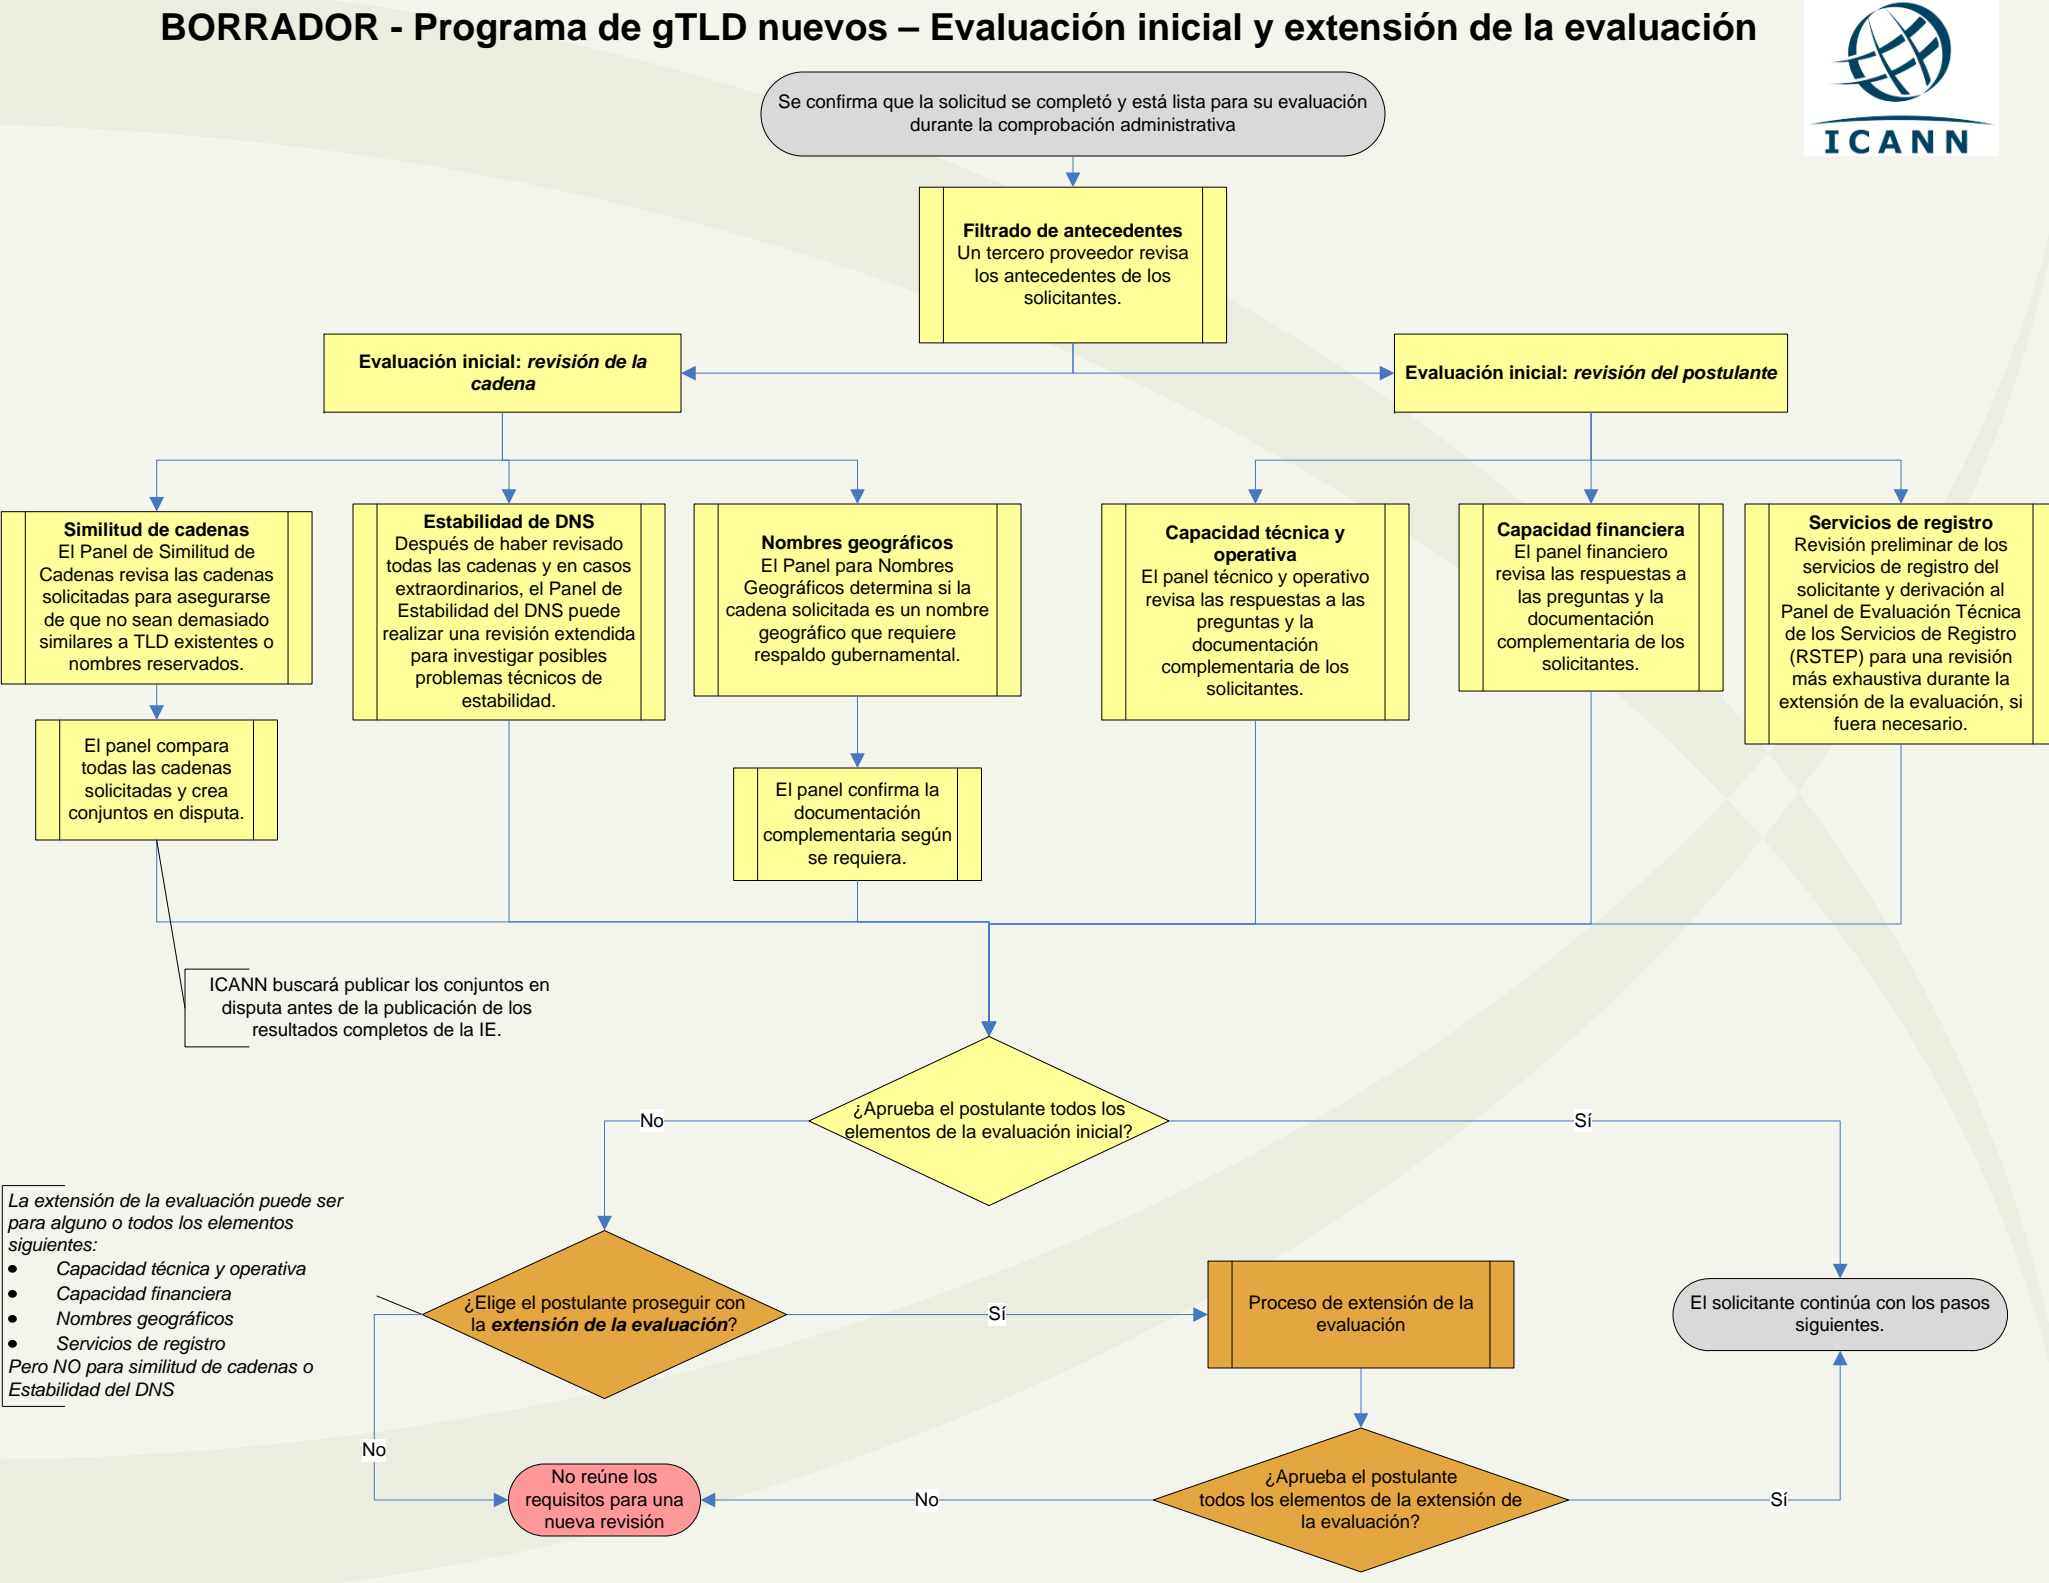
BORRADOR - Programa de gTLD nuevos – Evaluación inicial y extensión de la evaluación

ICANN

Se confirma que la solicitud se completó y está lista para su evaluación durante la comprobación administrativa

**Filtrado de antecedentes**
Un tercero proveedor revisa los antecedentes de los solicitantes.

**Evaluación inicial: *revisión de la cadena***

**Evaluación inicial: *revisión del postulante***

**Similitud de cadenas**
El Panel de Similitud de Cadenas revisa las cadenas solicitadas para asegurarse de que no sean demasiado similares a TLD existentes o nombres reservados.

El panel compara todas las cadenas solicitadas y crea conjuntos en disputa.

**Estabilidad de DNS**
Después de haber revisado todas las cadenas y en casos extraordinarios, el Panel de Estabilidad del DNS puede realizar una revisión extendida para investigar posibles problemas técnicos de estabilidad.

**Nombres geográficos**
El Panel para Nombres Geográficos determina si la cadena solicitada es un nombre geográfico que requiere respaldo gubernamental.

El panel confirma la documentación complementaria según se requiera.

**Capacidad técnica y operativa**
El panel técnico y operativo revisa las respuestas a las preguntas y la documentación complementaria de los solicitantes.

**Capacidad financiera**
El panel financiero revisa las respuestas a las preguntas y la documentación complementaria de los solicitantes.

**Servicios de registro**
Revisión preliminar de los servicios de registro del solicitante y derivación al Panel de Evaluación Técnica de los Servicios de Registro (RSTEP) para una revisión más exhaustiva durante la extensión de la evaluación, si fuera necesario.

ICANN buscará publicar los conjuntos en disputa antes de la publicación de los resultados completos de la IE.

¿Aprueba el postulante todos los elementos de la evaluación inicial?

No

Sí

*La extensión de la evaluación puede ser para alguno o todos los elementos siguientes:*
- *Capacidad técnica y operativa*
- *Capacidad financiera*
- *Nombres geográficos*
- *Servicios de registro*

*Pero NO para similitud de cadenas o Estabilidad del DNS*

¿Elige el postulante proseguir con la ***extensión de la evaluación***?

Sí

Proceso de extensión de la evaluación

El solicitante continúa con los pasos siguientes.

No

No reúne los requisitos para una nueva revisión

No

¿Aprueba el postulante todos los elementos de la extensión de la evaluación?

Sí